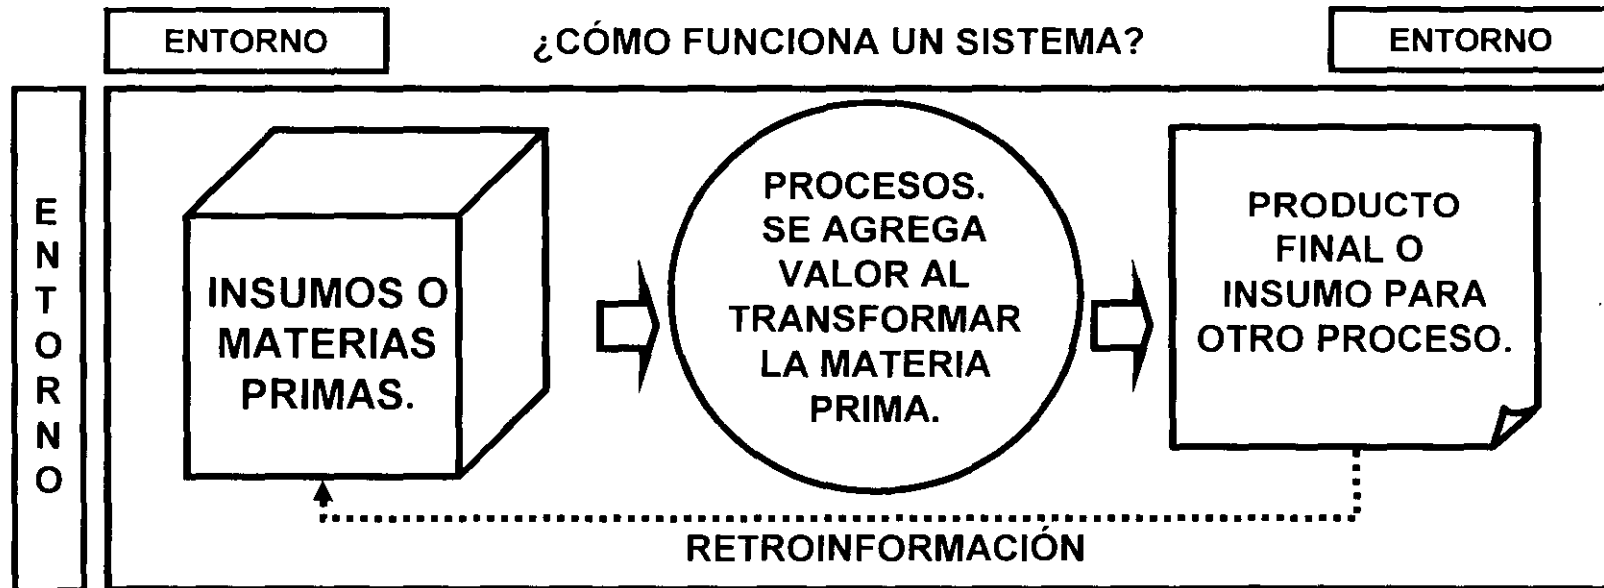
ENTORNO

¿CÓMO FUNCIONA UN SISTEMA?

ENTORNO

E N T O R N O

INSUMOS O MATERIAS PRIMAS.

PROCESOS. SE AGREGA VALOR AL TRANSFORMAR LA MATERIA PRIMA.

PRODUCTO FINAL O INSUMO PARA OTRO PROCESO.

RETROINFORMACIÓN